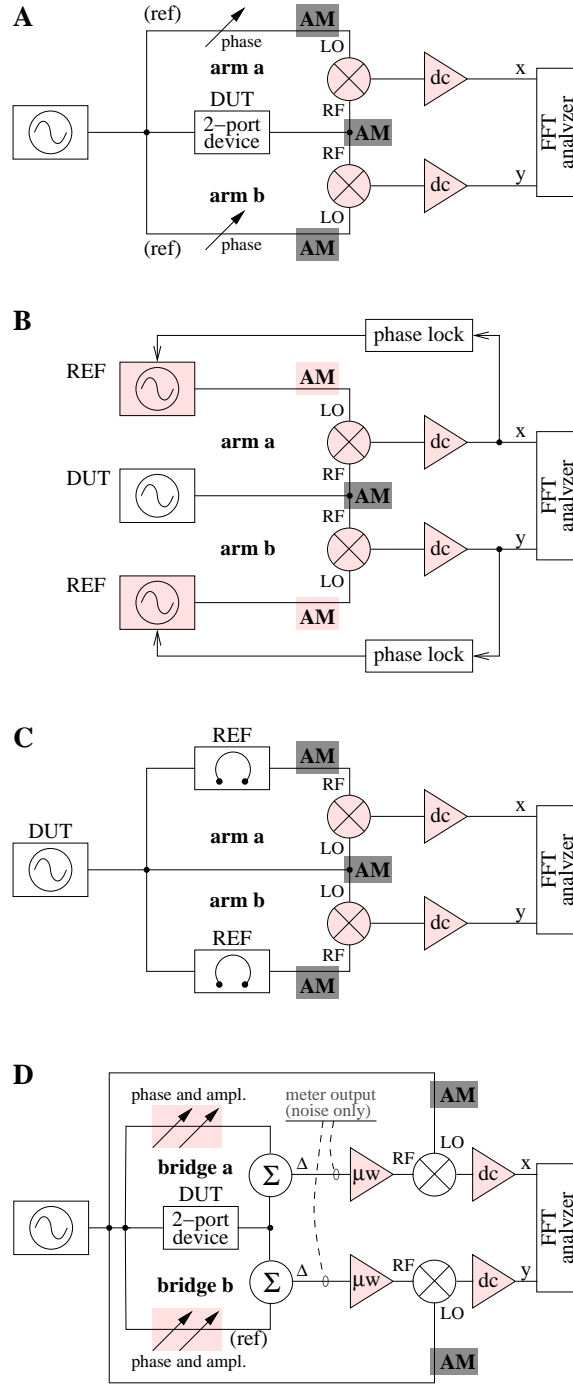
A

(ref)
phase
AM
LO
arm a
DUT
2–port device
RF
AM
RF
dc
x
dc
y
FFT analyzer
arm b
LO
(ref)
phase
AM

B

phase lock
REF
AM
LO
arm a
dc
x
DUT
RF
AM
RF
FFT analyzer
arm b
dc
y
REF
LO
AM
phase lock

C

REF
AM
RF
dc
x
DUT
arm a
LO
AM
LO
FFT analyzer
arm b
dc
y
REF
RF
AM

D

phase and ampl.
meter output (noise only)
AM
LO
bridge a
$\Sigma$
$\Delta$
$\mu$w
RF
dc
x
DUT
2–port device
FFT analyzer
bridge b
$\Sigma$
$\Delta$
$\mu$w
RF
dc
y
LO
(ref)
phase and ampl.
AM